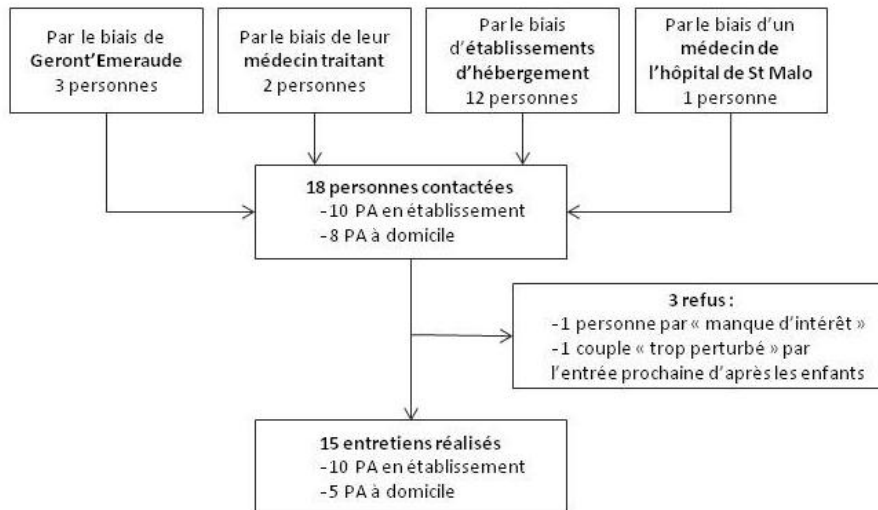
Par le biais de
Geront'Emeraude
3 personnes

Par le biais de leur
médecin traitant
2 personnes

Par le biais
d'établissements
d'hébergement
12 personnes

Par le biais d'un
médecin de
l'hôpital de St Malo
1 personne

18 personnes contactées
-10 PA en établissement
-8 PA à domicile

3 refus :
-1 personne par « manque d'intérêt »
-1 couple « trop perturbé » par l'entrée prochaine d'après les enfants

15 entretiens réalisés
-10 PA en établissement
-5 PA à domicile